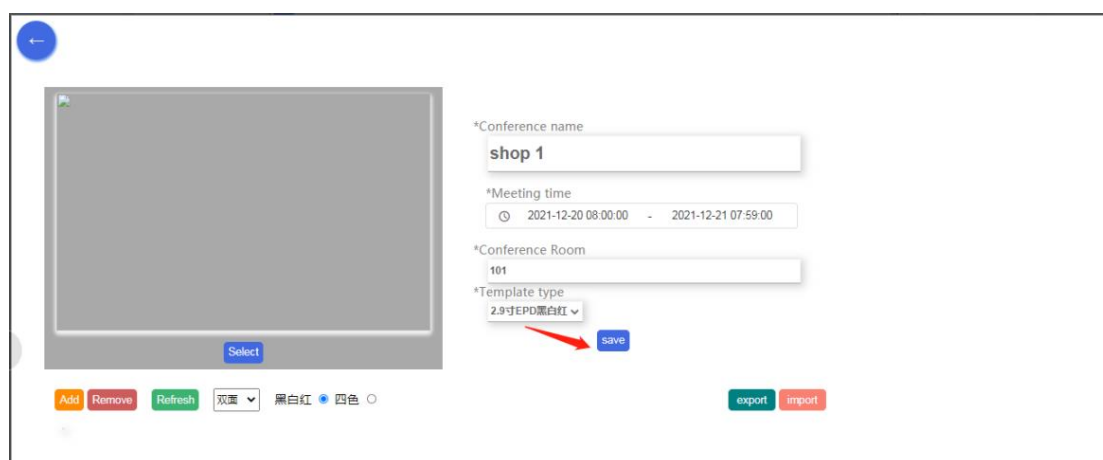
←

Select

*Conference name
shop 1

*Meeting time
2021-12-20 08:00:00 - 2021-12-21 07:59:00

*Conference Room
101

*Template type
2.9寸EPD黑白红

save

Add Remove Refresh 双面 黑白红 四色

export import